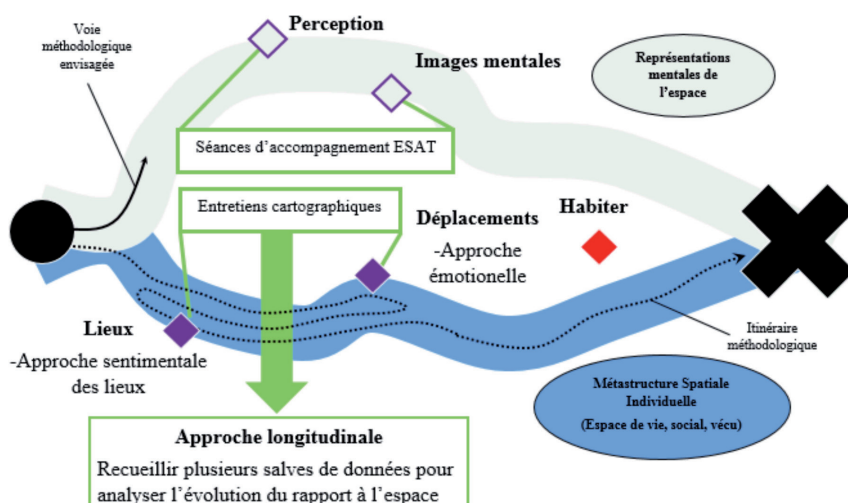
Voie méthodologique envisagée

Perception

Images mentales

Représentations mentales de l'espace

Séances d'accompagnement ESAT

Entretiens cartographiques

Déplacements
-Approche émotionelle

Habiter

Lieux
-Approche sentimentale des lieux

Itinéraire méthodologique

Métastructure Spatiale Individuelle
(Espace de vie, social, vécu)

Approche longitudinale
Recueillir plusieurs salves de données pour analyser l'évolution du rapport à l'espace